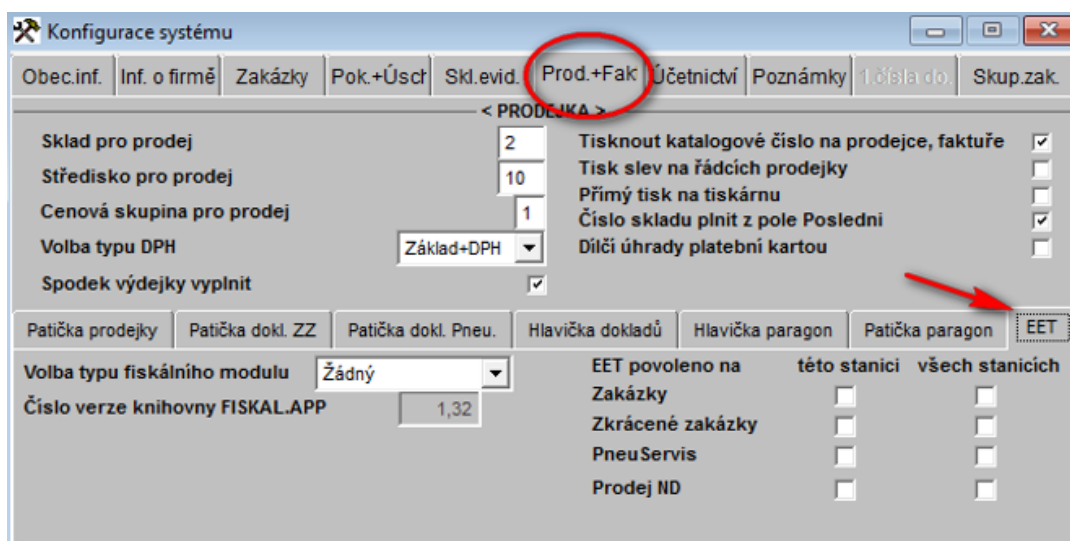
Konfigurace systému

Obec.inf. | Inf. o firmě | Zakázky | Pok.+Úscl | Skl.evid. | Prod.+Fak | Účetnictví | Poznámky | 1.čísla do. | Skup.zak.

< PRODEJKA >

Sklad pro prodej 2
Středisko pro prodej 10
Cenová skupina pro prodej 1
Volba typu DPH Základ+DPH
Spodek výdejky vyplnit

Tisknout katalogové číslo na prodejce, faktuře
Tisk slev na řádcích prodejky
Přímý tisk na tiskárnu
Číslo skladu plnit z pole Posledni
Dílčí úhrady platební kartou

Patička prodejky | Patička dokl. ZZ | Patička dokl. Pneu. | Hlavička dokladů | Hlavička paragon | Patička paragon | EET

Volba typu fiskálního modulu Žádný
Číslo verze knihovny FISKAL.APP 1,32

EET povoleno na | této stanici | všech stanicích
Zakázky
Zkrácené zakázky
PneuServis
Prodej ND